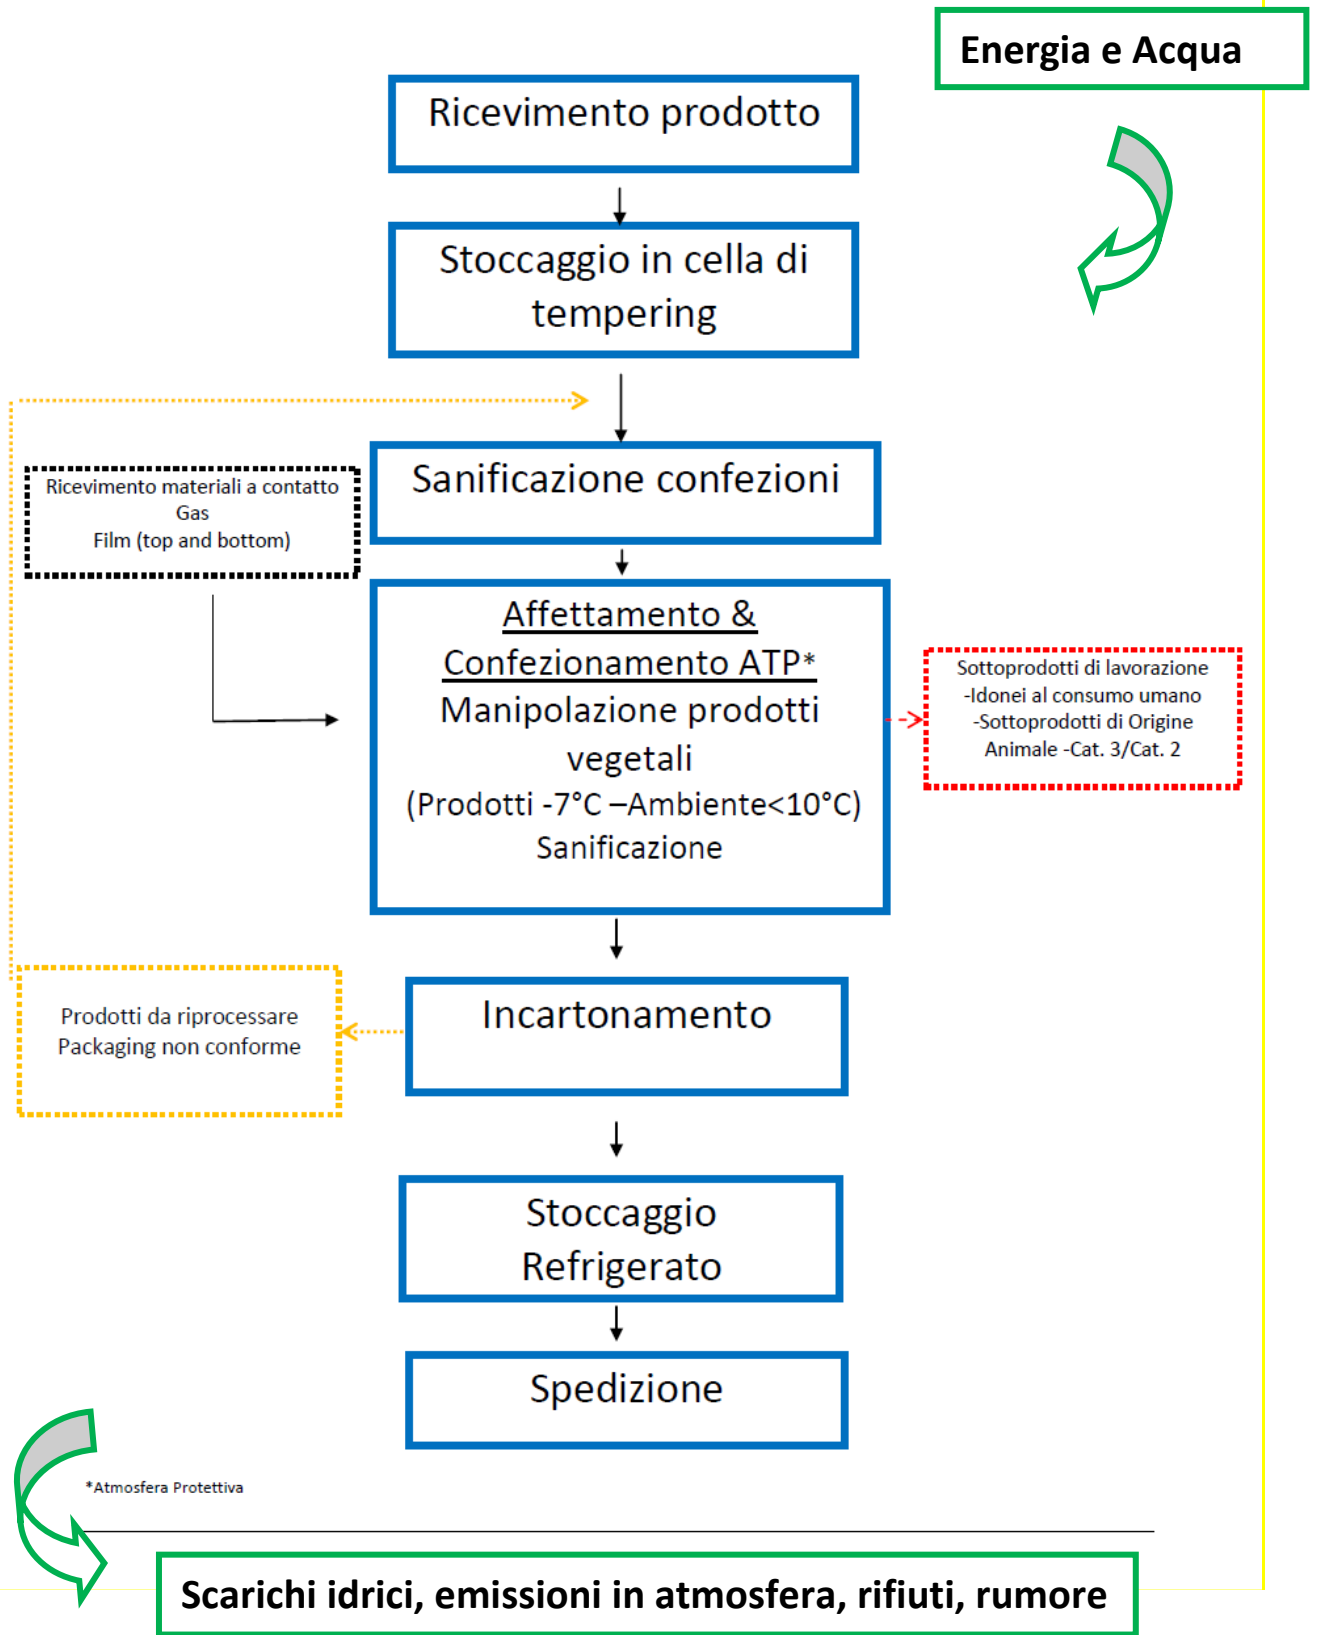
Energia e Acqua

Ricevimento prodotto

Stoccaggio in cella di tempering

Sanificazione confezioni

Ricevimento materiali a contatto
Gas
Film (top and bottom)

Affettamento &
Confezionamento ATP*
Manipolazione prodotti vegetali
(Prodotti -7°C –Ambiente<10°C)
Sanificazione

Sottoprodotti di lavorazione
-Idonei al consumo umano
-Sottoprodotti di Origine Animale -Cat. 3/Cat. 2

Incartonamento

Prodotti da riprocessare
Packaging non conforme

Stoccaggio Refrigerato

Spedizione

*Atmosfera Protettiva

Scarichi idrici, emissioni in atmosfera, rifiuti, rumore